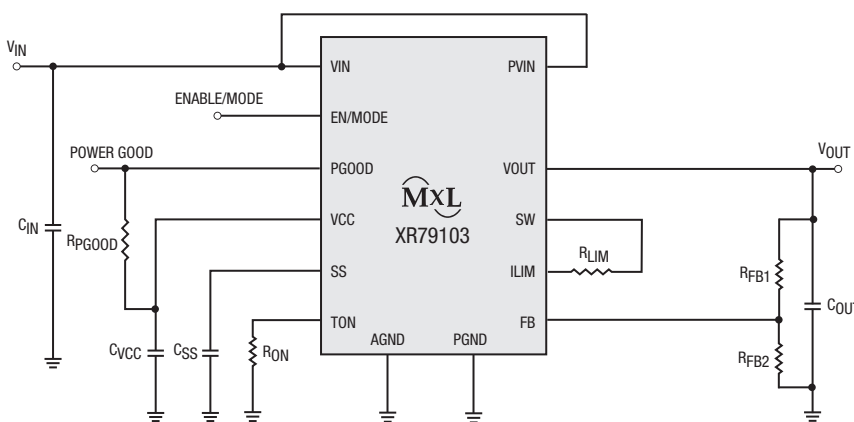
$V_{IN}$

ENABLE/MODE

POWER GOOD

$C_{IN}$

$R_{PGOOD}$

$C_{VCC}$

$C_{SS}$

$R_{ON}$

VIN

EN/MODE

PGOOD

VCC

SS

TON

AGND

PGND

PVIN

VOUT

SW

ILIM

FB

MxL

XR79103

$R_{LIM}$

$V_{OUT}$

$R_{FB1}$

$R_{FB2}$

$C_{OUT}$